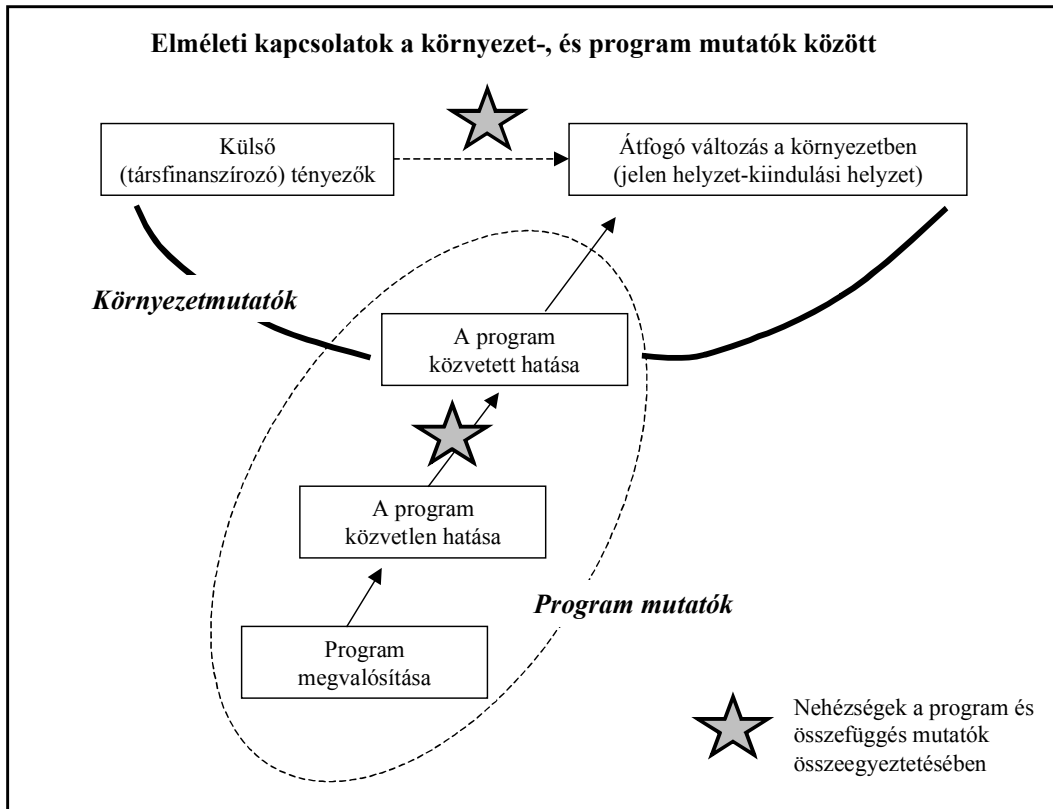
Elméleti kapcsolatok a környezet-, és program mutatók között

Külső (társfinanszírozó) tényezők

Átfogó változás a környezetben (jelen helyzet-kiindulási helyzet)

Környezetmutatók

A program közvetett hatása

A program közvetlen hatása

Program mutatók

Program megvalósítása

Nehézségek a program és összefüggés mutatók összeegyeztetésében